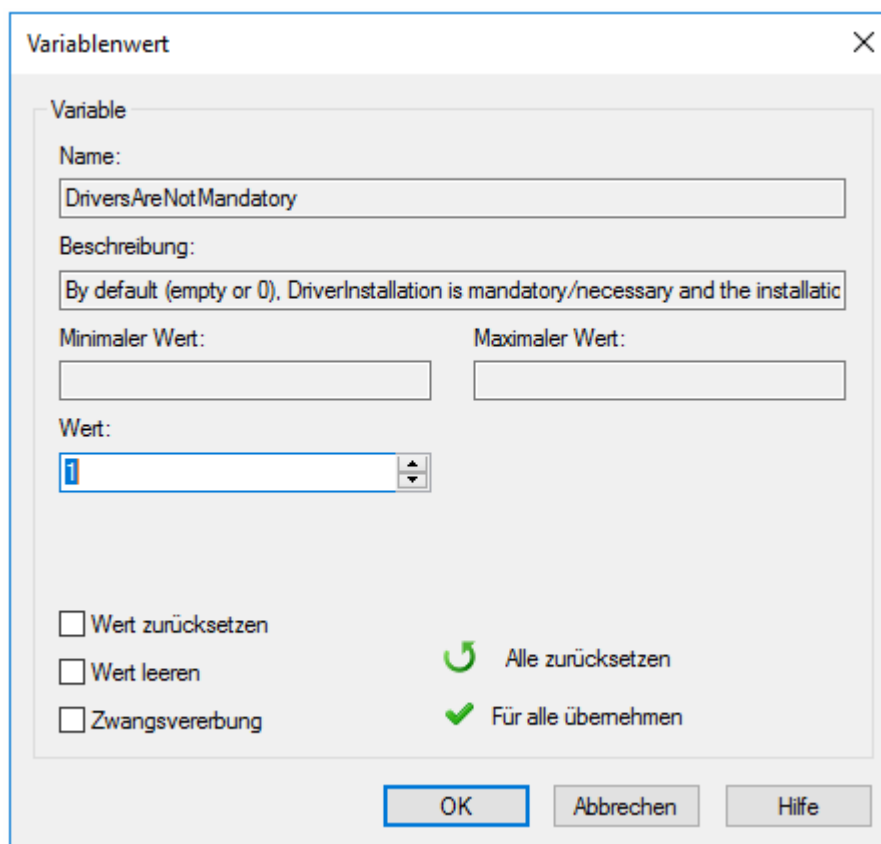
Variablenwert

Variable

Name:

DriversAreNotMandatory

Beschreibung:

By default (empty or 0), DriverInstallation is mandatory/necessary and the installatic

Minimaler Wert:

Maximaler Wert:

Wert:

1

Wert zurücksetzen

Wert leeren

Zwangsvererbung

Alle zurücksetzen

Für alle übernehmen

OK

Abbrechen

Hilfe